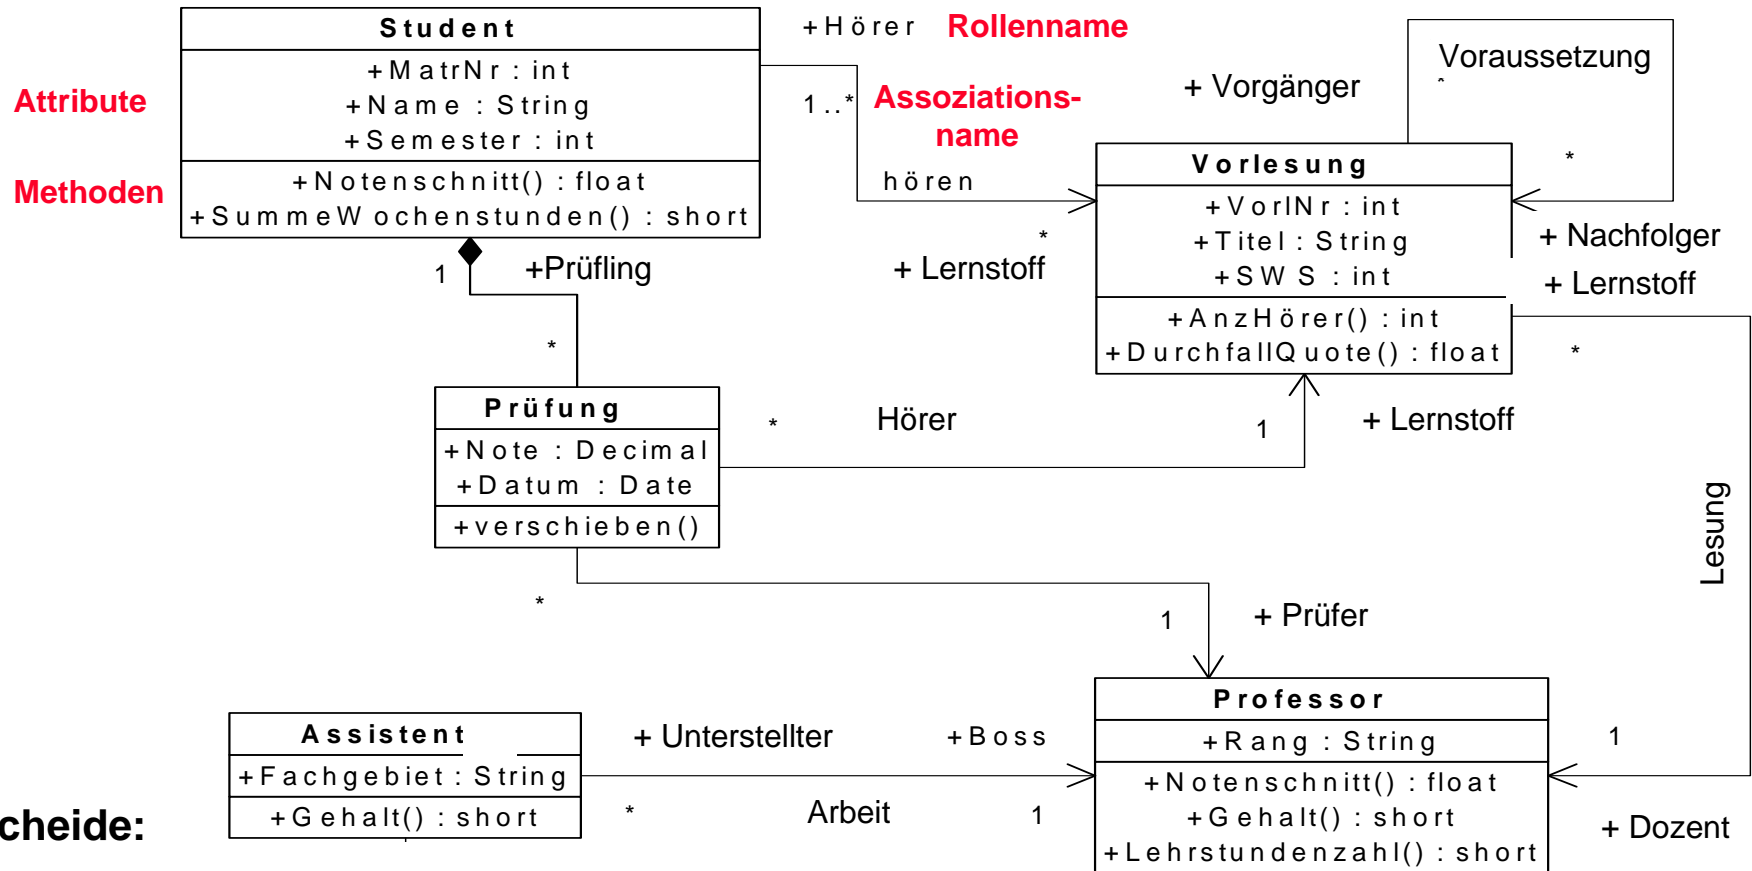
Student
+MatrNr : int
+Name : String
+Semester : int
+Notenschnitt() : float
+SummeWochenstunden() : short

Attribute
Methoden

+Hörer
Rollenname
1..*
Assoziationsname
hören
+ Vorgänger
Voraussetzung
*
Vorlesung
+VorlNr : int
+Titel : String
+SWS : int
+AnzHörer() : int
+DurchfallQuote() : float
+ Nachfolger
+ Lernstoff
*
+ Lernstoff
1
+Prüfling
*
Prüfung
+Note : Decimal
+Datum : Date
+verschieben()
*
Hörer
1
+ Lernstoff
*
+ Lernstoff
Lesung
*
1
+ Prüfer
Professor
+Rang : String
+Notenschnitt() : float
+Gehalt() : short
+Lehrstundenzahl() : short
Assistent
+Fachgebiet : String
+Gehalt() : short
+ Unterstellter
+Boss
*
Arbeit
1
1
+ Dozent
cheide: